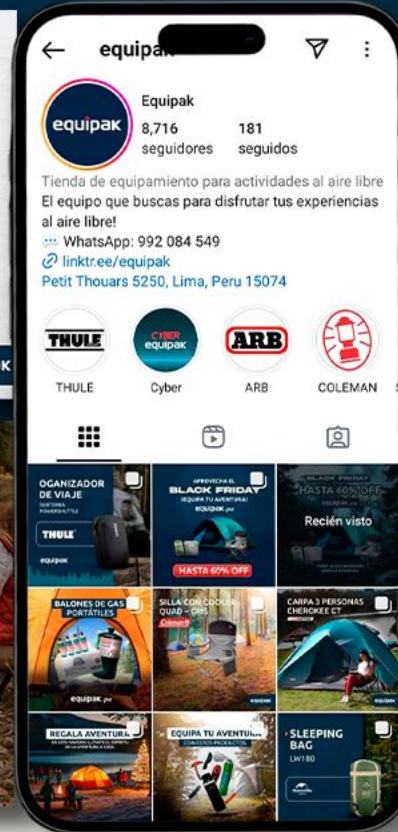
equipak

equipak

Equipak
8,716 seguidores
181 seguidos

Tienda de equipamiento para actividades al aire libre
El equipo que buscas para disfrutar tus experiencias al aire libre!
WhatsApp: 992 084 549
linktr.ee/equipak
Petit Thouars 5250, Lima, Peru 15074

THULE
THULE
CYBER equipak
Cyber
ARB
ARB
COLEMAN

OGANIZADOR DE VIAJE
THULE
equipak

APROVECHA EL BLACK FRIDAY
¡EQUIPA TU AVENTURA!
equipak.pe
HASTA 60% OFF

BLACK FRIDAY
HASTA 60% OFF
Recién visto

BALONES DE GAS PORTÁTILES
equipak.pe

SILLA CON COOLER QUAD - GRIS
Coleman

CARPA 3 PERSONAS CHEROKEE GT

REGALA AVENTURA

EQUIPA TU AVENTURA

SLEEPING BAG
LW180